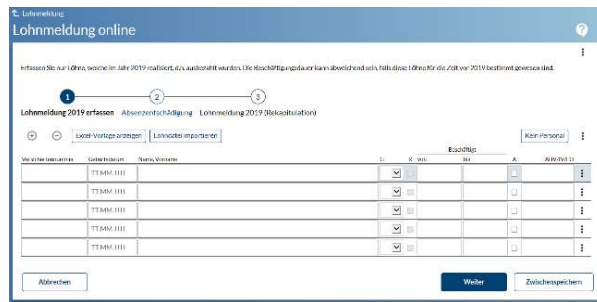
Lohnmeldung

Lohnmeldung online

?

Erfassen Sie nur Löhne, welche im Jahr 2019 realisiert, d.h. ausbezahlt wurden. Die Beschäftigungsdauer kann abweichend sein, falls diese Löhne für die Zeit vor 2019 bestimmt gewesen sind.

1 Lohnmeldung 2019 erfassen 2 Absenzentschädigung 3 Lohnmeldung 2019 (Rekapitulation)

Excel-Vorlage anzeigen Lohndatei importieren Kein Personal

| Versichertennummer | Geburtsdatum | Name, Vorname | G | K | Beschäftigt von | bis | A | AHV/IV/EO |
|---|---|---|---|---|---|---|---|---|
| | TT.MM.JJJJ | | | | | | | |
| | TT.MM.JJJJ | | | | | | | |
| | TT.MM.JJJJ | | | | | | | |
| | TT.MM.JJJJ | | | | | | | |
| | TT.MM.JJJJ | | | | | | | |

Abbrechen Weiter Zwischenspeichern